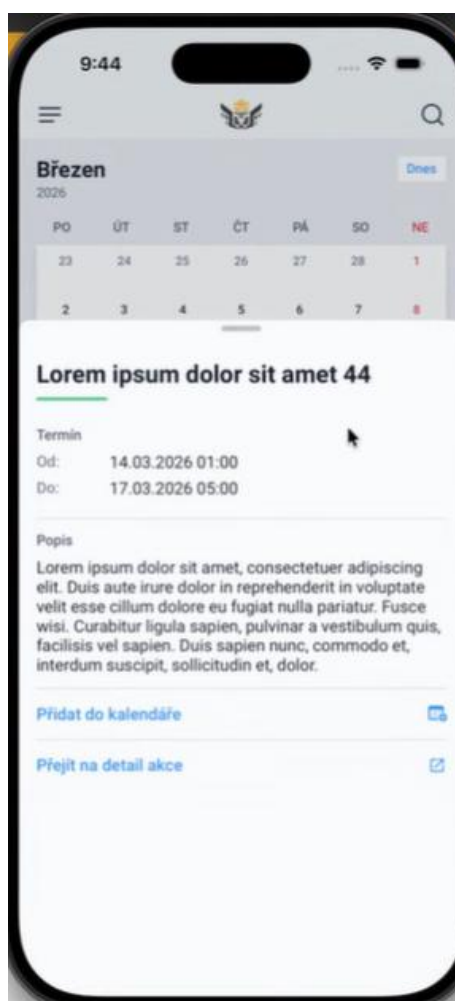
9:44

Březen
2026

Dnes

| PO | ÚT | ST | ČT | PÁ | SO | NE |
|---|---|---|---|---|---|---|
| 23 | 24 | 25 | 26 | 27 | 28 | 1 |
| 2 | 3 | 4 | 5 | 6 | 7 | 8 |

Lorem ipsum dolor sit amet 44

Termín
Od: 14.03.2026 01:00
Do: 17.03.2026 05:00

Popis
Lorem ipsum dolor sit amet, consectetuer adipiscing elit. Duis aute irure dolor in reprehenderit in voluptate velit esse cillum dolore eu fugiat nulla pariatur. Fusce wisi. Curabitur ligula sapien, pulvinar a vestibulum quis, facilisis vel sapien. Duis sapien nunc, commodo et, interdum suscipit, sollicitudin et, dolor.

Přidat do kalendáře

Přejít na detail akce